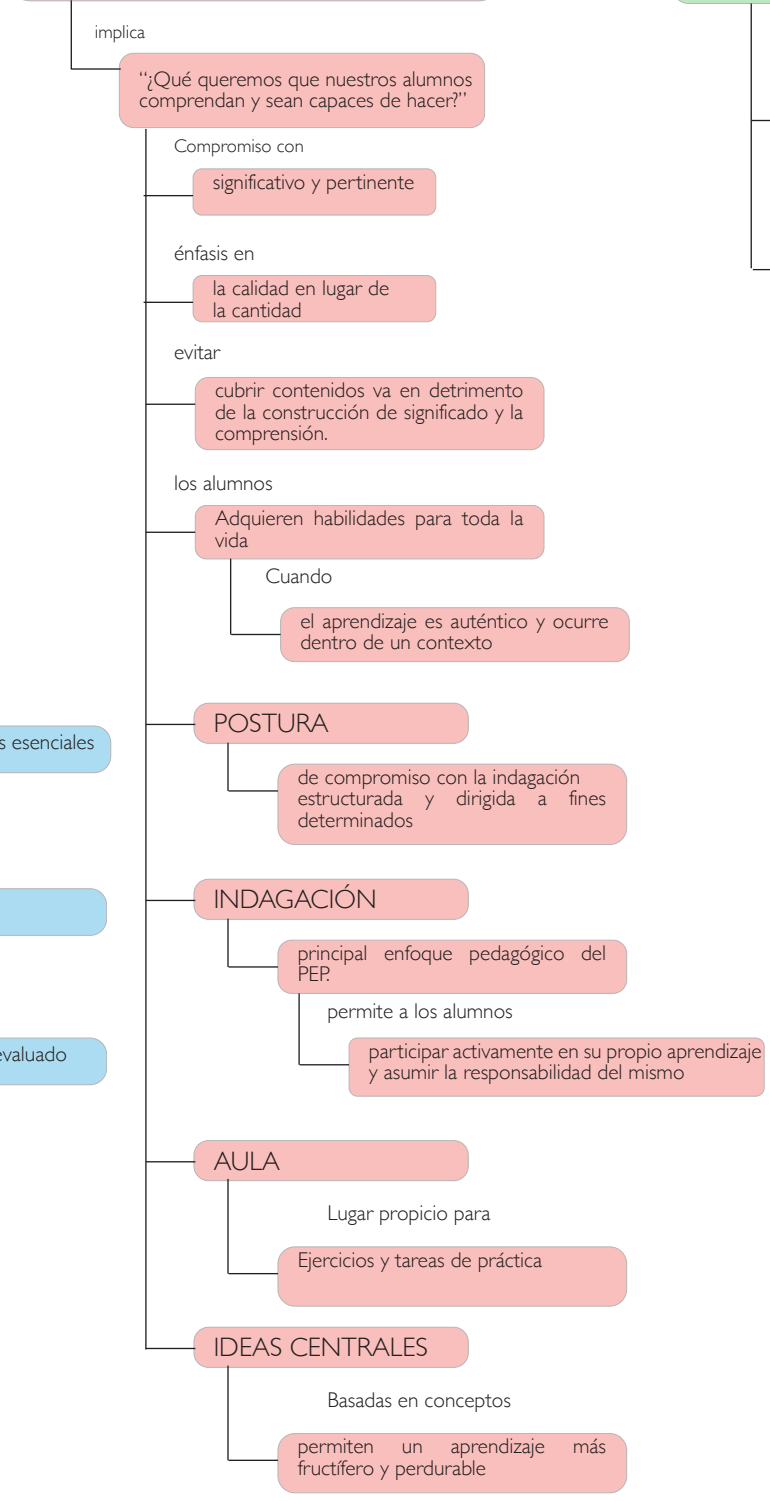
implica

"¿Qué queremos que nuestros alumnos comprendan y sean capaces de hacer?"

Compromiso con

significativo y pertinente

énfasis en

la calidad en lugar de la cantidad

evitar

cubrir contenidos va en detrimento de la construcción de significado y la comprensión.

los alumnos

Adquieren habilidades para toda la vida

Cuando

el aprendizaje es auténtico y ocurre dentro de un contexto

s esenciales

POSTURA

de compromiso con la indagación estructurada y dirigida a fines determinados

INDAGACIÓN

principal enfoque pedagógico del PEP.

permite a los alumnos

participar activamente en su propio aprendizaje y asumir la responsabilidad del mismo

evaluado

AULA

Lugar propicio para

Ejercicios y tareas de práctica

IDEAS CENTRALES

Basadas en conceptos

permiten un aprendizaje más fructífero y perdurable